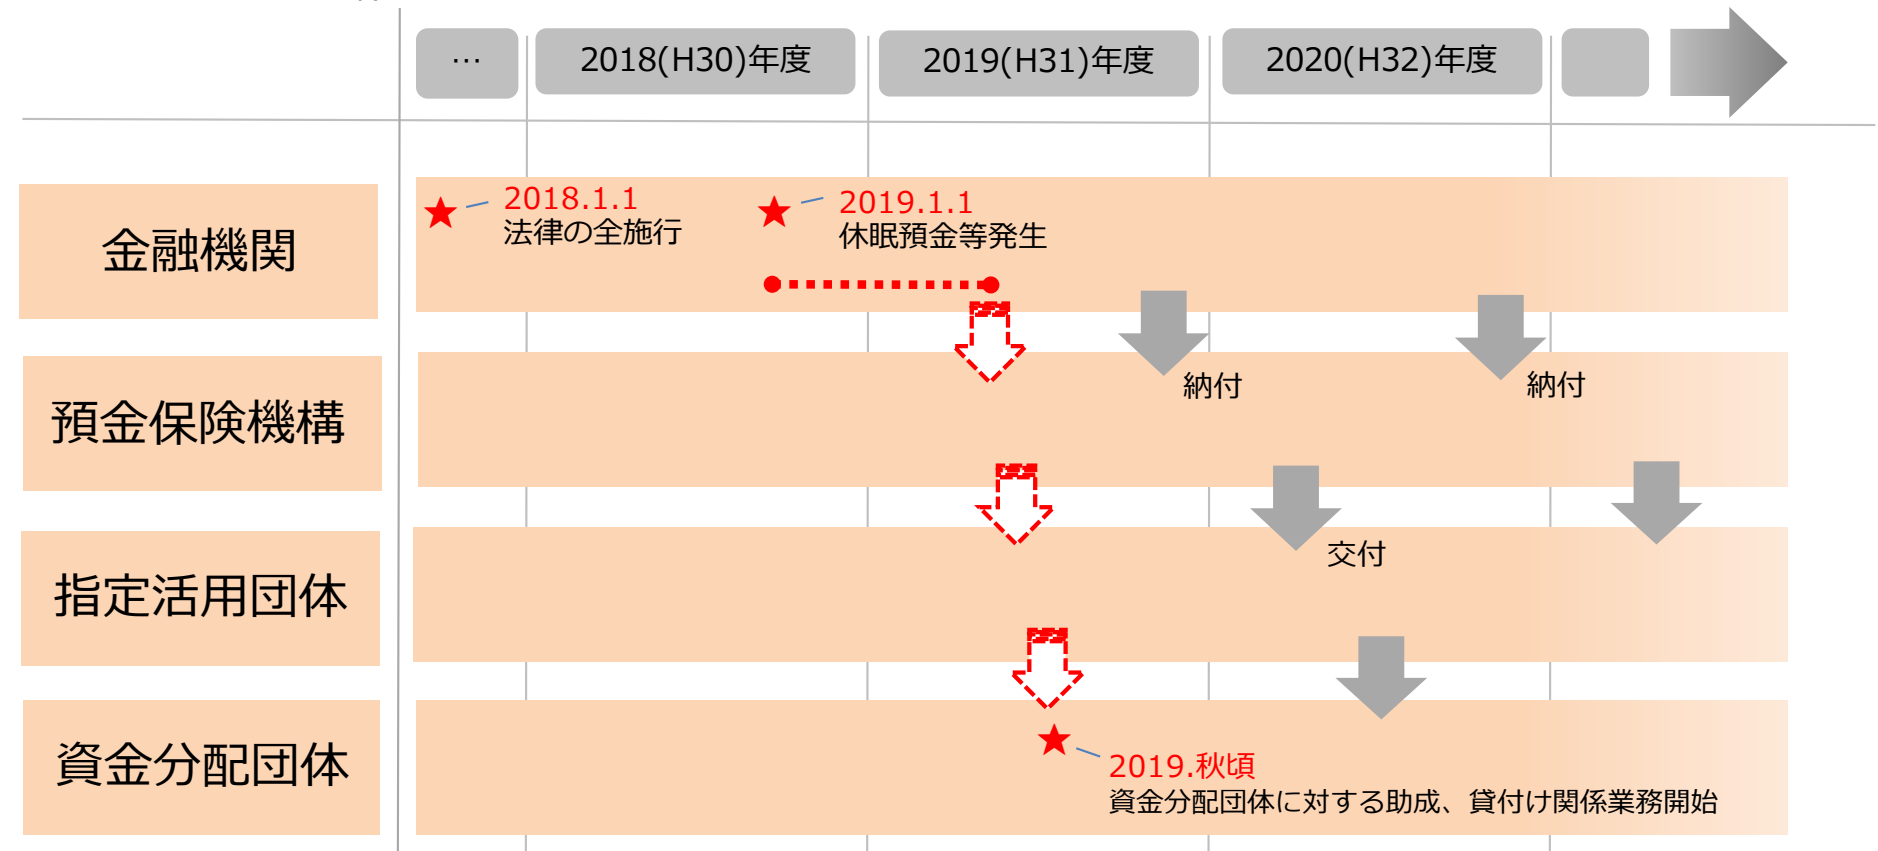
…

2018(H30)年度

2019(H31)年度

2020(H32)年度

金融機関

2018.1.1
法律の全施行

2019.1.1
休眠預金等発生

預金保険機構

納付

納付

指定活用団体

交付

資金分配団体

2019.秋頃
資金分配団体に対する助成、貸付け関係業務開始